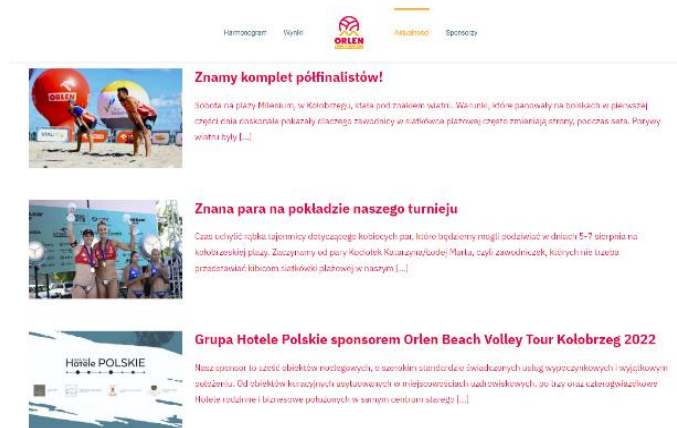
Harmonogram Wyniki ORLEN Aktualności Sponsorzy

Znamy komplet półfinalistów!

Sobota na plaży Milenium, w Kołobrzegu, stała pod znakiem wiatru. Warunki, które panowały na boiskach w pierwszej części dnia doskonale pokazały dlaczego zawodnicy w siatkówce plażowej często zmieniają strony, podczas seta. Porywy wiatru były [...]

Znana para na pokładzie naszego turnieju

Czas uchylić rąbka tajemnicy dotyczącego kobiecych par, które będziemy mogli podziwiać w dniach 5-7 sierpnia na kołobrzeskiej plaży. Zaczynamy od pary Kociołek Katarzyna/Gruszczyńska Marta, czyli zawodniczek, których nie trzeba przedstawiać kibicom siatkówki plażowej w naszym [...]

Grupa Hotele Polskie sponsorem Orlen Beach Volley Tour Kołobrzeg 2022

Hotele POLSKIE

Nasz sponsor to szereg obiektów noclegowych, o szerokim standardzie świadczonych usług wypoczynkowych i wyjątkowym położeniu. Od obiektów kuracyjnych usytuowanych w miejscowościach uzdrowiskowych, po trzy oraz czterogwiazdkowe Hotele rodzinne i biznesowe położonych w samym centrum starego [...]